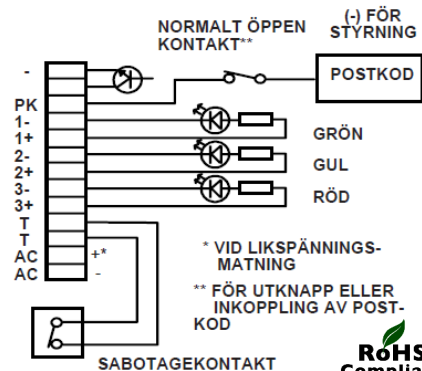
NORMALT ÖPPEN KONTAKT**

(-) FÖR STYRNING

POSTKOD

-
PK
1-
1+
2-
2+
3-
3+
T
T
AC
AC

+*
-

GRÖN
GUL
RÖD

* VID LIKSPÄNNINGS-MATNING

** FÖR UTKNAPP ELLER INKOPPLING AV POSTKOD

SABOTAGEKONTAKT

RoHS
Complia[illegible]